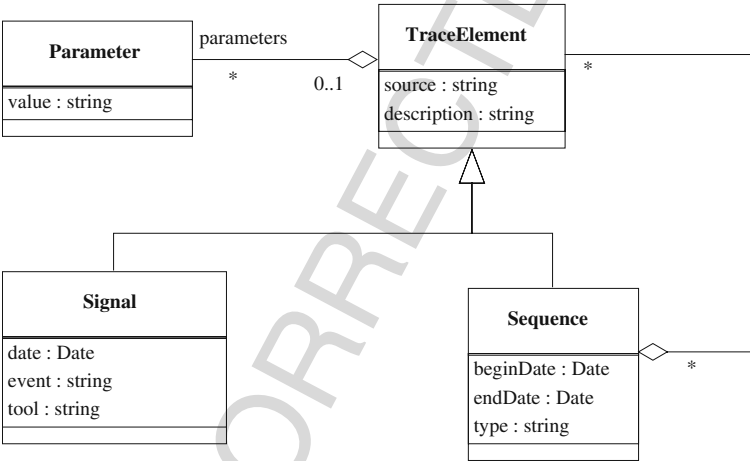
Parameter
value : string

parameters
*
0..1

TraceElement
source : string
description : string

*

Signal
date : Date
event : string
tool : string

Sequence
beginDate : Date
endDate : Date
type : string

*

ORRECTE